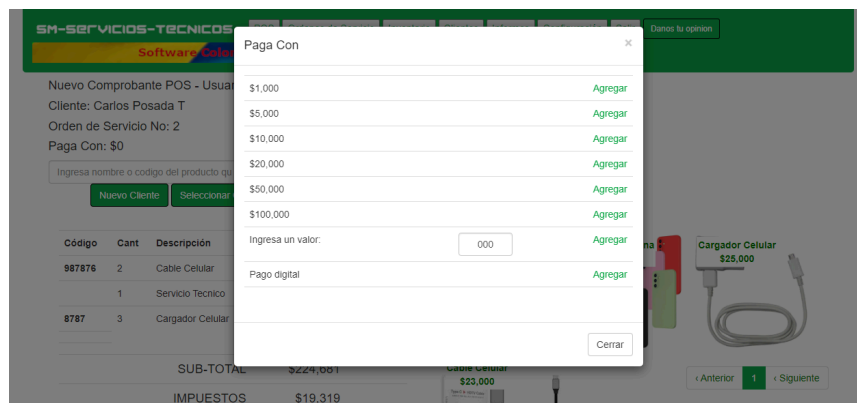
SM-SERVICIOS-TECNICOS
Software Colo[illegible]

Danos tu opinion

Nuevo Comprobante POS - Usua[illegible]
Cliente: Carlos Posada T
Orden de Servicio No: 2
Paga Con: $0

Ingresa nombre o codigo del producto qu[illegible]

Nuevo Cliente
Seleccionar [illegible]

| Código | Cant | Descripción |
|---|---|---|
| 987876 | 2 | Cable Celular |
| | 1 | Servicio Tecnico |
| 8787 | 3 | Cargador Celular |

SUB-TOTAL $224,681
IMPUESTOS $19,319

Cargador Celular
$25,000

Cable Celular
$23,000

‹ Anterior 1 › Siguiente

Paga Con
×

$1,000 Agregar
$5,000 Agregar
$10,000 Agregar
$20,000 Agregar
$50,000 Agregar
$100,000 Agregar
Ingresa un valor: 000 Agregar
Pago digital Agregar

Cerrar